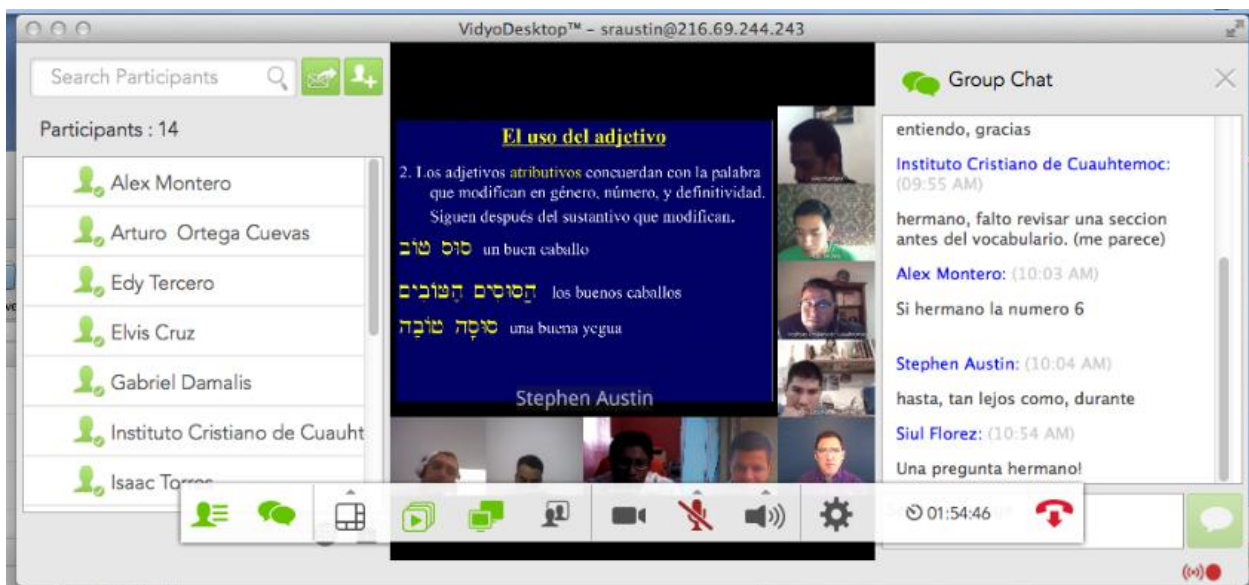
VidyoDesktop™ - sraustin@216.69.244.243

Search Participants

Participants : 14

Alex Montero

Arturo Ortega Cuevas

Edy Tercero

Elvis Cruz

Gabriel Damalis

Instituto Cristiano de Cuauht

Isaac Torr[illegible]

El uso del adjetivo

2. Los adjetivos atributivos concuerdan con la palabra que modifican en género, número, y definitividad. Siguen después del sustantivo que modifican.

סוּס טוֹב un buen caballo

הַסּוּסִים הַטּוֹבִים los buenos caballos

סוּסָה טוֹבָה una buena yegua

Stephen Austin

Group Chat

entiendo, gracias

Instituto Cristiano de Cuauhtemoc: (09:55 AM)

hermano, falto revisar una seccion antes del vocabulario. (me parece)

Alex Montero: (10:03 AM)

Si hermano la numero 6

Stephen Austin: (10:04 AM)

hasta, tan lejos como, durante

Siul Florez: (10:54 AM)

Una pregunta hermano!

01:54:46